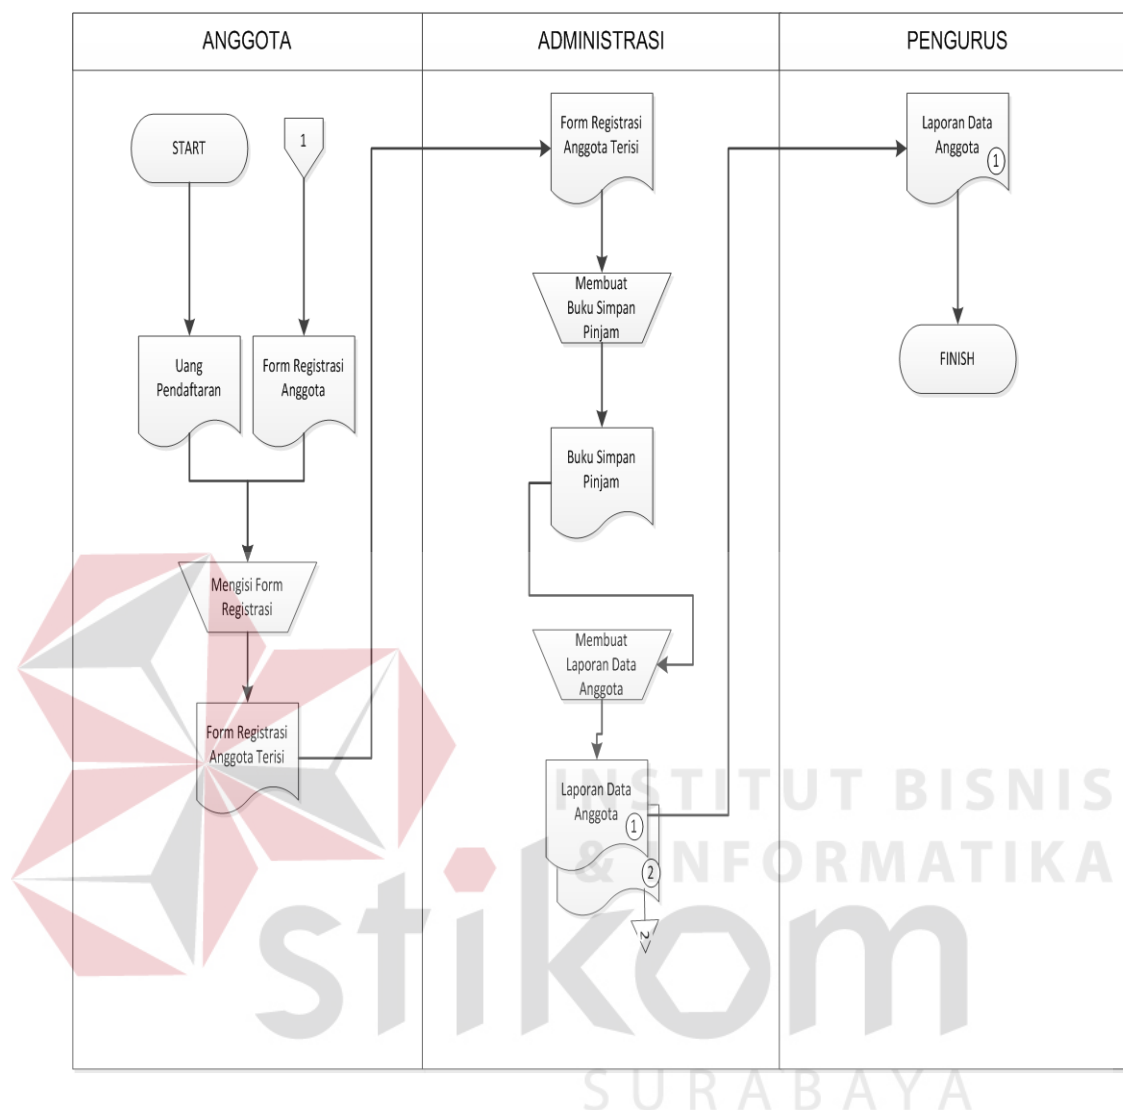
ANGGOTA

ADMINISTRASI

PENGURUS

START

1

Uang Pendaftaran

Form Registrasi Anggota

Mengisi Form Registrasi

Form Registrasi Anggota Terisi

Form Registrasi Anggota Terisi

Membuat Buku Simpan Pinjam

Buku Simpan Pinjam

Membuat Laporan Data Anggota

Laporan Data Anggota 1

2

2

Laporan Data Anggota 1

FINISH

INSTITUT BISNIS & INFORMATIKA

stikom

SURABAYA